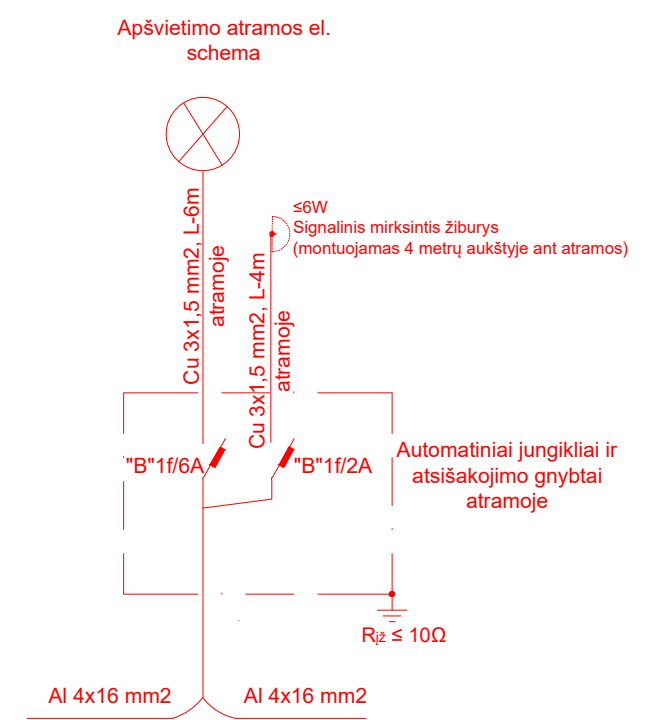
Apšvietimo atramos el. schema

Cu 3x1,5 mm2, L-6m atramoje

≤6W
Signalinis mirksintis žiburys
(montuojamas 4 metrų aukštyje ant atramos)

Cu 3x1,5 mm2, L-4m atramoje

"B"1f/6A

"B"1f/2A

Automatiniai jungikliai ir atsišakojimo gnybtai atramoje

$R_{įž} \leq 10\Omega$

Al 4x16 mm2

Al 4x16 mm2